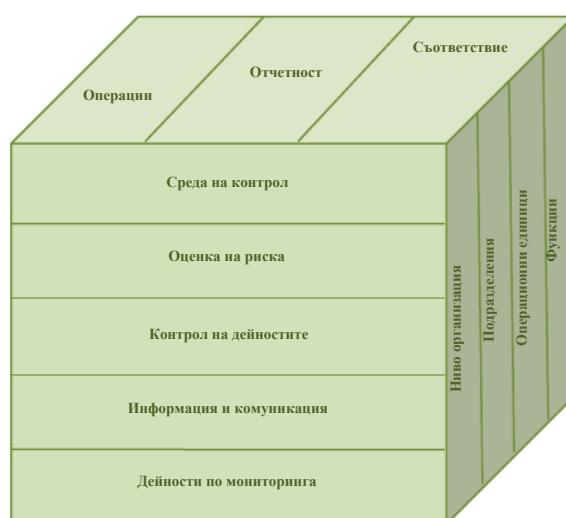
Операции

Отчетност

Съответствие

Среда на контрол

Оценка на риска

Контрол на дейностите

Информация и комуникация

Дейности по мониторинга

Ниво организация

Подразделения

Операционни единици

Функции